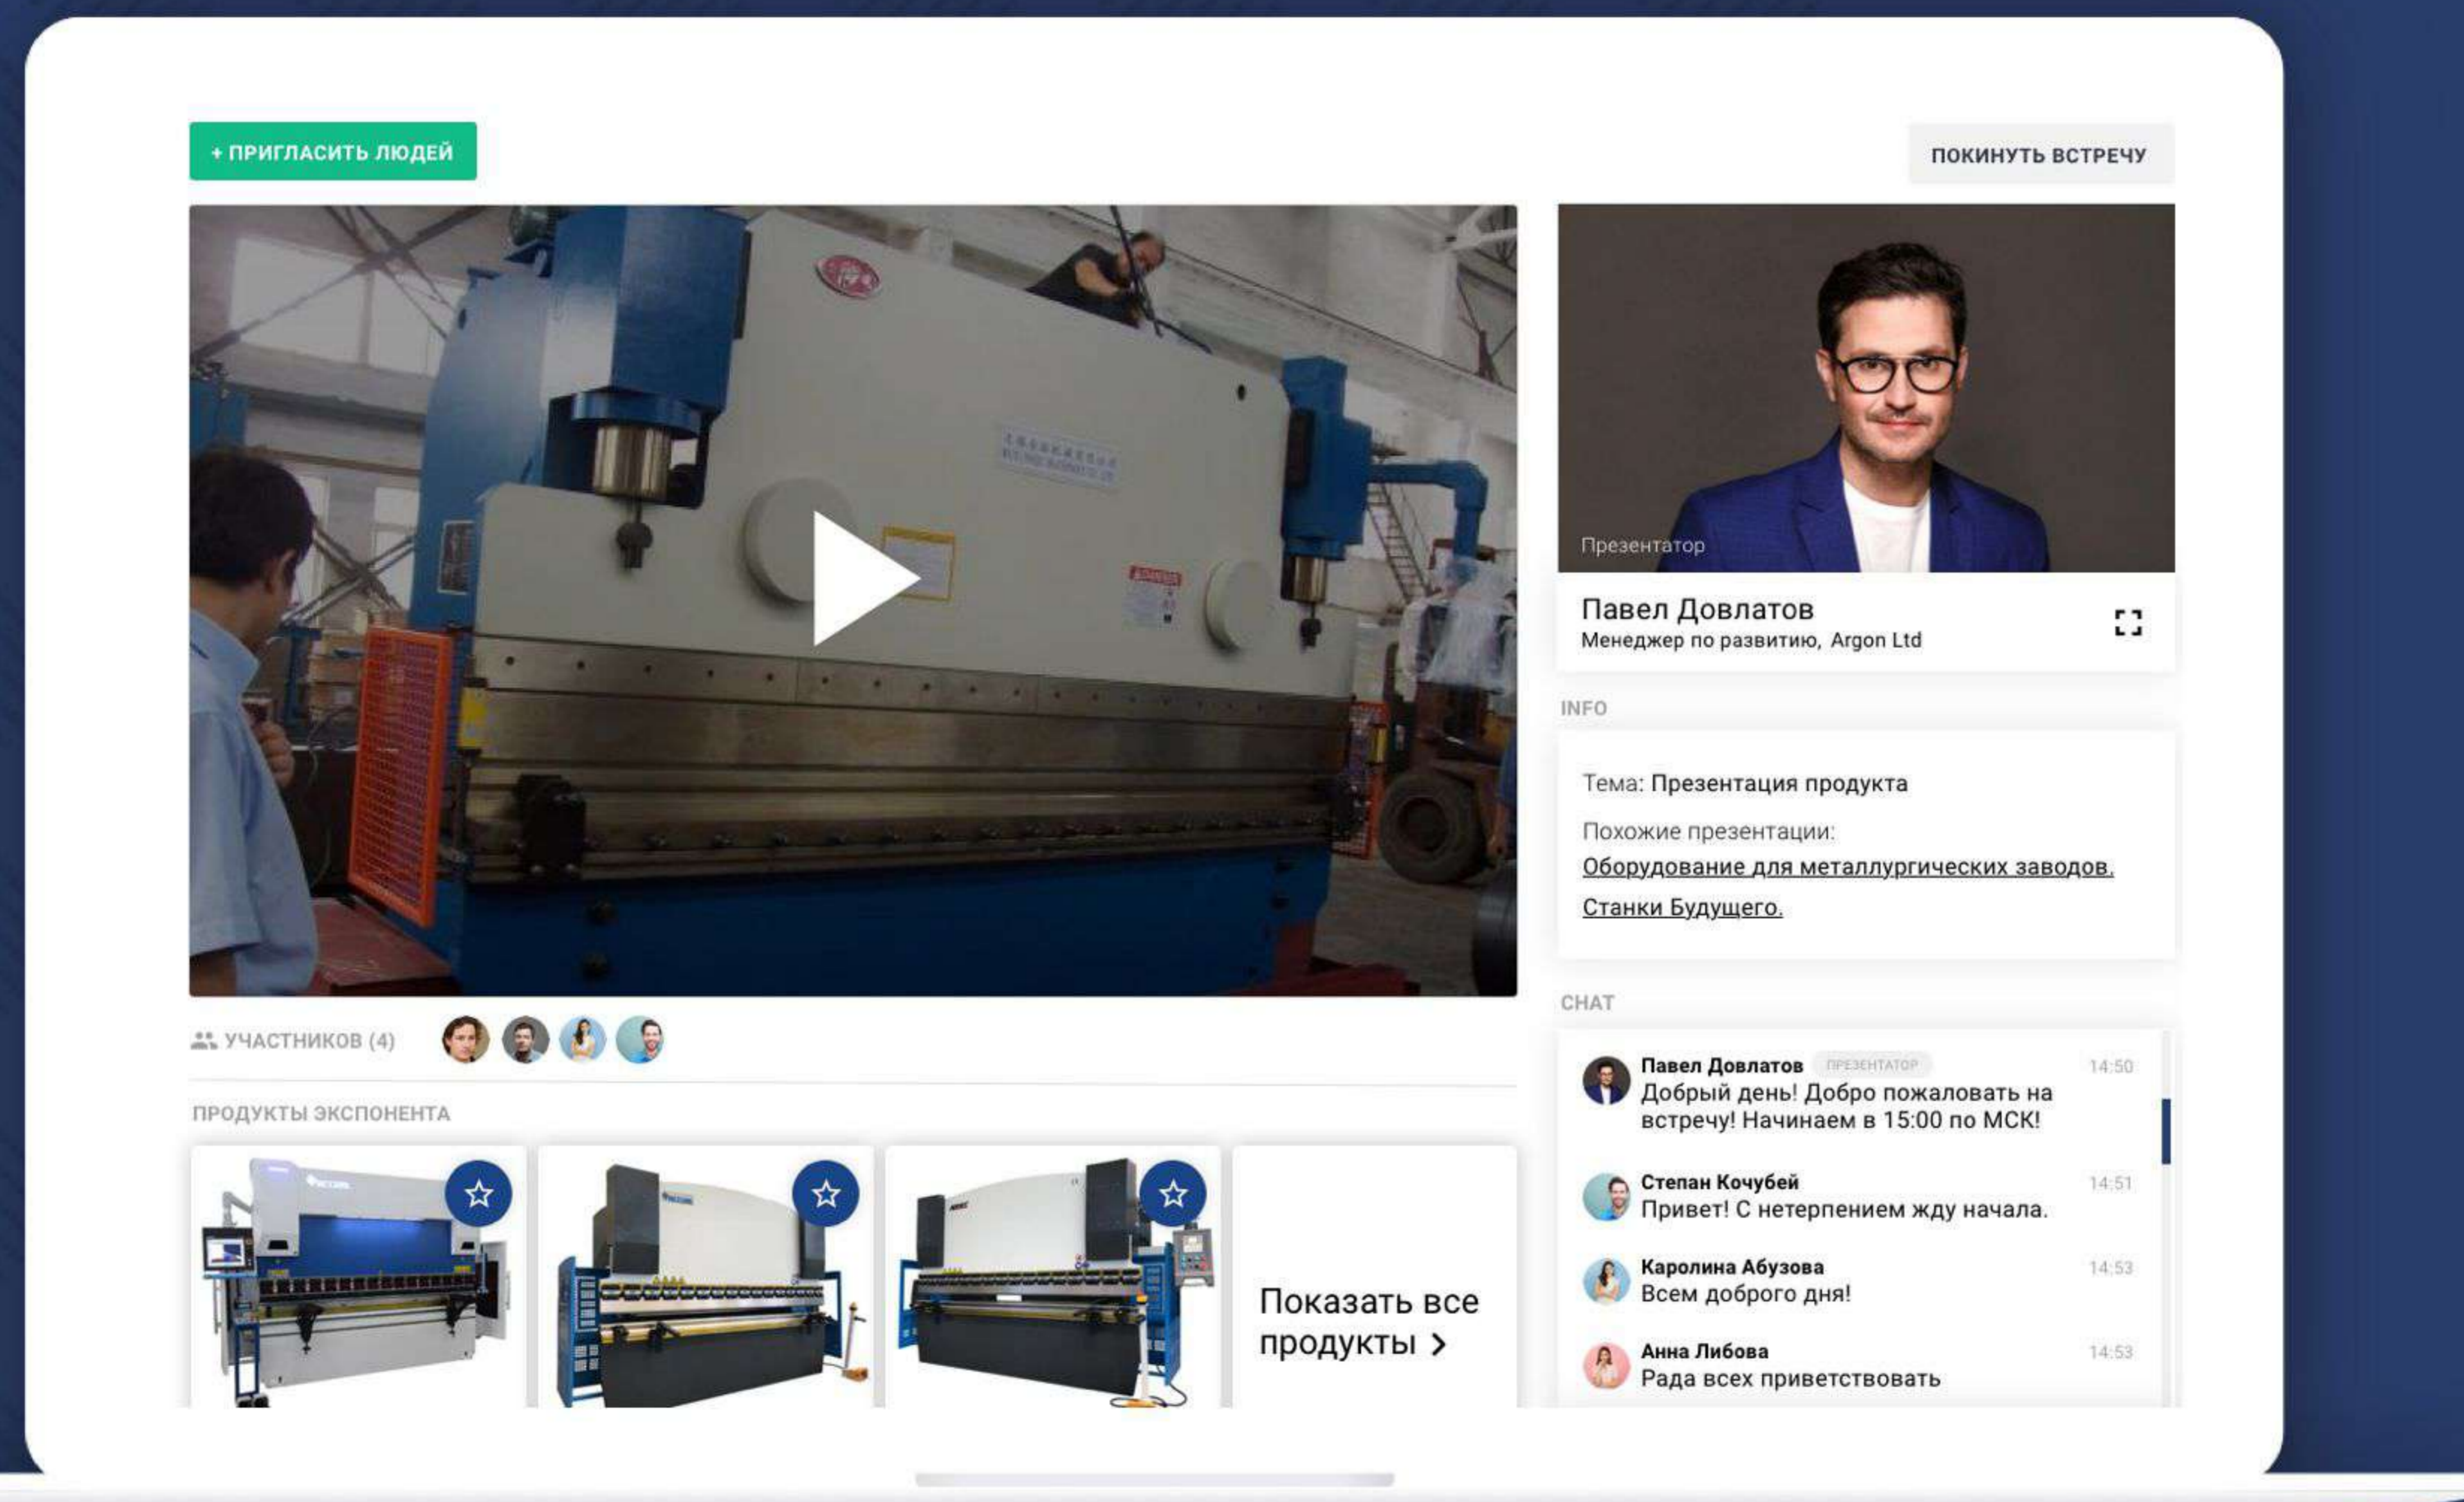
+ ПРИГЛАСИТЬ ЛЮДЕЙ

ПОКИНУТЬ ВСТРЕЧУ

Презентатор

Павел Довлатов
Менеджер по развитию, Argon Ltd

INFO

Тема: Презентация продукта

Похожие презентации:
Оборудование для металлургических заводов.
Станки Будущего.

УЧАСТНИКОВ (4)

ПРОДУКТЫ ЭКСПОНЕНТА

Показать все продукты ›

CHAT

Павел Довлатов ПРЕЗЕНТАТОР 14:50
Добрый день! Добро пожаловать на встречу! Начинаем в 15:00 по МСК!

Степан Кочубей 14:51
Привет! С нетерпением жду начала.

Каролина Абузова 14:53
Всем доброго дня!

Анна Либова 14:53
Рада всех приветствовать